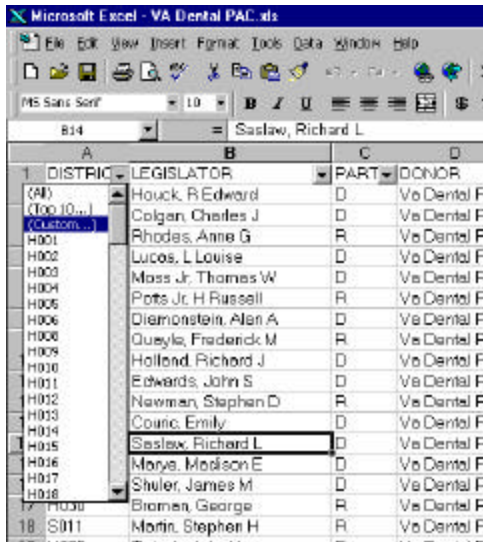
Microsoft Excel - VA Dental PAC.xls

File Edit View Insert Format Tools Data Window Help

MS Sans Serif 10 B I U $

B14 = Saslaw, Richard L

| | A | B | C | D |
|---|---|---|---|---|
| 1 | DISTRIC | LEGISLATOR | PART | DONOR |
| | (All) | Houck, R Edward | D | Va Dental P |
| | (Top 10...) | Colgan, Charles J | D | Va Dental P |
| | (Custom...) | Rhodes, Anne G | R | Va Dental P |
| | H001 | Lucas, L Louise | D | Va Dental P |
| | H002 | Moss Jr, Thomas W | D | Va Dental P |
| | H003 | Potts Jr, H Russell | R | Va Dental P |
| | H004 | Diamonstein, Alan A | D | Va Dental P |
| | H005 | Quayle, Frederick M | R | Va Dental P |
| | H006 | Holland, Richard J | D | Va Dental P |
| | H008 | Edwards, John S | D | Va Dental P |
| | H009 | Newman, Stephen D | R | Va Dental P |
| | H010 | Couric, Emily | D | Va Dental P |
| | H011 | Saslaw, Richard L | D | Va Dental P |
| | H012 | Marye, Madison E | D | Va Dental P |
| | H013 | Shuler, James M | D | Va Dental P |
| 17 | H030 | Broman, George | R | Va Dental P |
| 18 | S011 | Martin, Stephen H | R | Va Dental P |

H014
H015
H016
H017
H018